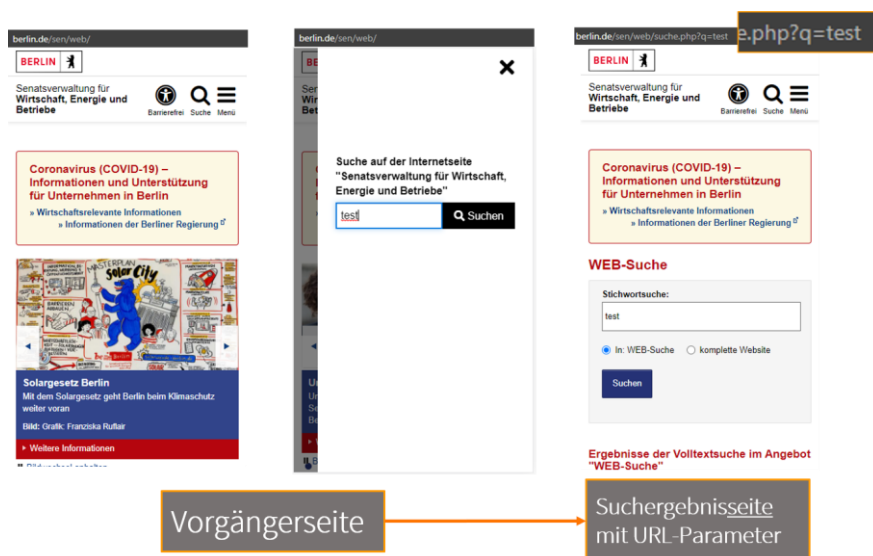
berlin.de/sen/web/

BERLIN

Senatsverwaltung für Wirtschaft, Energie und Betriebe

Barrierefrei Suche Menü

Coronavirus (COVID-19) – Informationen und Unterstützung für Unternehmen in Berlin

» Wirtschaftsrelevante Informationen
» Informationen der Berliner Regierung

Solar City

Solargesetz Berlin

Mit dem Solargesetz geht Berlin beim Klimaschutz weiter voran

Bild: Grafik: Franziska Ruflair

Weitere Informationen

berlin.de/sen/web/

Suche auf der Internetseite "Senatsverwaltung für Wirtschaft, Energie und Betriebe"

test

Suchen

berlin.de/sen/web/suche.php?q=test

e.php?q=test

BERLIN

Senatsverwaltung für Wirtschaft, Energie und Betriebe

Barrierefrei Suche Menü

Coronavirus (COVID-19) – Informationen und Unterstützung für Unternehmen in Berlin

» Wirtschaftsrelevante Informationen
» Informationen der Berliner Regierung

WEB-Suche

Stichwortsuche:

test

In: WEB-Suche komplette Website

Suchen

Ergebnisse der Volltextsuche im Angebot "WEB-Suche"

Vorgängerseite

Suchergebnisseite mit URL-Parameter